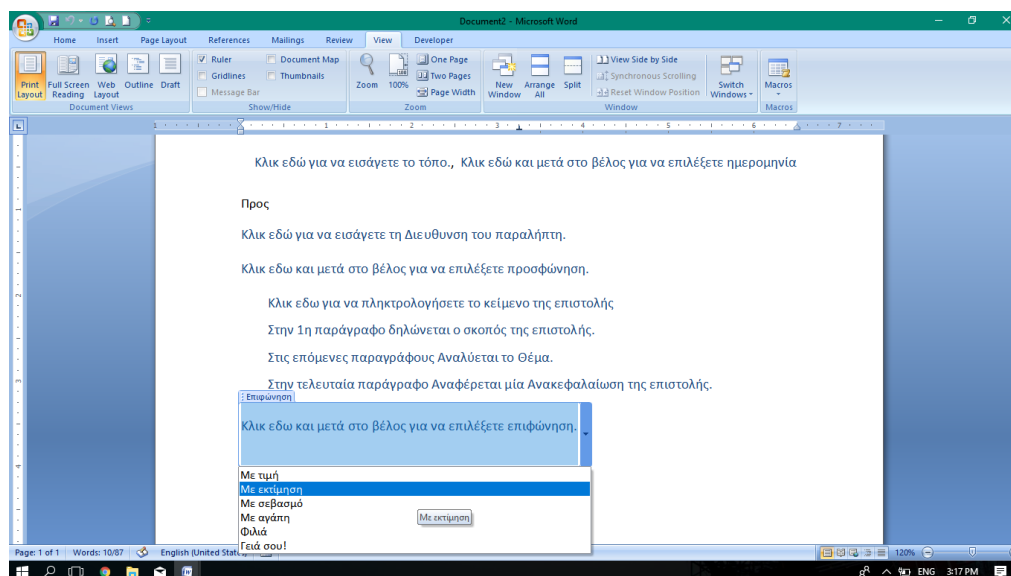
Document2 - Microsoft Word

Home Insert Page Layout References Mailings Review View Developer

Print Layout Full Screen Reading Web Layout Outline Draft
Document Views

Ruler Gridlines Message Bar Document Map Thumbnails
Show/Hide

Zoom 100% One Page Two Pages Page Width
Zoom

New Window Arrange All Split View Side by Side Synchronous Scrolling Reset Window Position Switch Windows
Window

Macros
Macros

Κλικ εδώ για να εισάγετε το τόπο., Κλικ εδώ και μετά στο βέλος για να επιλέξετε ημερομηνία

Προς

Κλικ εδώ για να εισάγετε τη Διευθυνση του παραλήπτη.

Κλικ εδω και μετά στο βέλος για να επιλέξετε προσφώνηση.

Κλικ εδω για να πληκτρολογήσετε το κείμενο της επιστολής

Στην 1η παράγραφο δηλώνεται ο σκοπός της επιστολής.

Στις επόμενες παραγράφους Αναλύεται το Θέμα.

Στην τελευταία παράγραφο Αναφέρεται μία Ανακεφαλαίωση της επιστολής.

Επιφώνηση

Κλικ εδω και μετά στο βέλος για να επιλέξετε επιφώνηση.

Με τιμή
Με εκτίμηση
Με σεβασμό
Με αγάπη
Φιλιά
Γειά σου!

Με εκτίμηση

Page: 1 of 1 Words: 10/87 English (United Stat 120%

ENG 3:17 PM